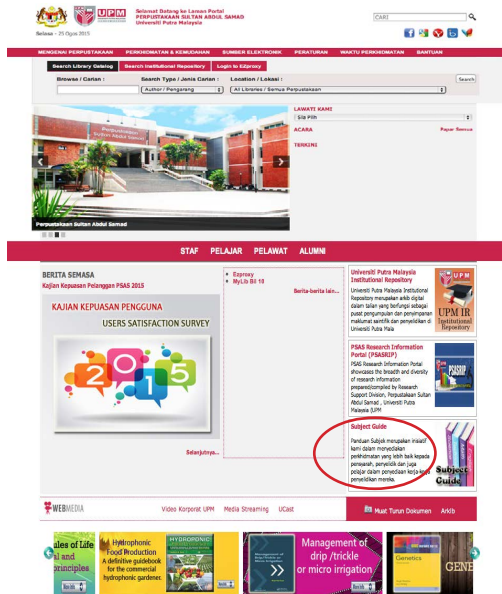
UPM

Selamat Datang ke Laman Portal
PERPUSTAKAAN SULTAN ABDUL SAMAD
Universiti Putra Malaysia

Selasa - 25 Ogos 2015

CARI

MENGENAI PERPUSTAKAAN | PERKHIDMATAN & KEMUDAHAN | SUMBER ELEKTRONIK | PERATURAN | WAKTU PERKHIDMATAN | BANTUAN

Search Library Catalog | Search Institutional Repository | Login to Ezproxy

Browse / Carian : | Search Type / Jenis Carian : | Location / Lokasi :
Author / Pengarang | All Libraries / Semua Perpustakaan | Search

Perpustakaan Sultan Abdul Samad

Perpustakaan Sultan Abdul Samad

LAWATI KAMI
Sila Pilih

ACARA
Papar Semua

TERKINI

STAF | PELAJAR | PELAWAT | ALUMNI

BERITA SEMASA
Kajian Kepuasan Pelanggan PSAS 2015

KAJIAN KEPUASAN PENGGUNA
USERS SATISFACTION SURVEY
2015

Selanjutnya...

• Ezproxy
• MyLib Bil 18

Berita-berita lain...

Universiti Putra Malaysia Institutional Repository
Universiti Putra Malaysia Institutional Repository merupakan arkib digital dalam talian yang berfungsi sebagai pusat pengumpulan dan penyimpanan maklumat saintifik dan penyelidikan di Universiti Putra Mala

UPM IR
UPM Institutional Repository

PSAS Research Information Portal (PSASRIP)
PSAS Research Information Portal showcases the breadth and diversity of research information prepared/compiled by Research Support Division, Perpustakaan Sultan Abdul Samad , Universiti Putra Malaysia (UPM

PSASRIP

Subject Guide
Panduan Subjek merupakan inisiatif kami dalam menyediakan perkhidmatan yang lebih baik kepada pensyarah, penyelidik dan juga pelajar dalam pemudahan kerja-kerja penyelidikan mereka.

Subject Guide

WEBMEDIA
Video Korporat UPM | Media Streaming | UCast

Muat Turun Dokumen | Arkib

ules of Life
and principles

Hydroponic Food Production
A definitive guidebook for the commercial hydroponic gardener.

HYDROPONIC

Management of drip /trickle or micro irrigation

Genetics

GENE